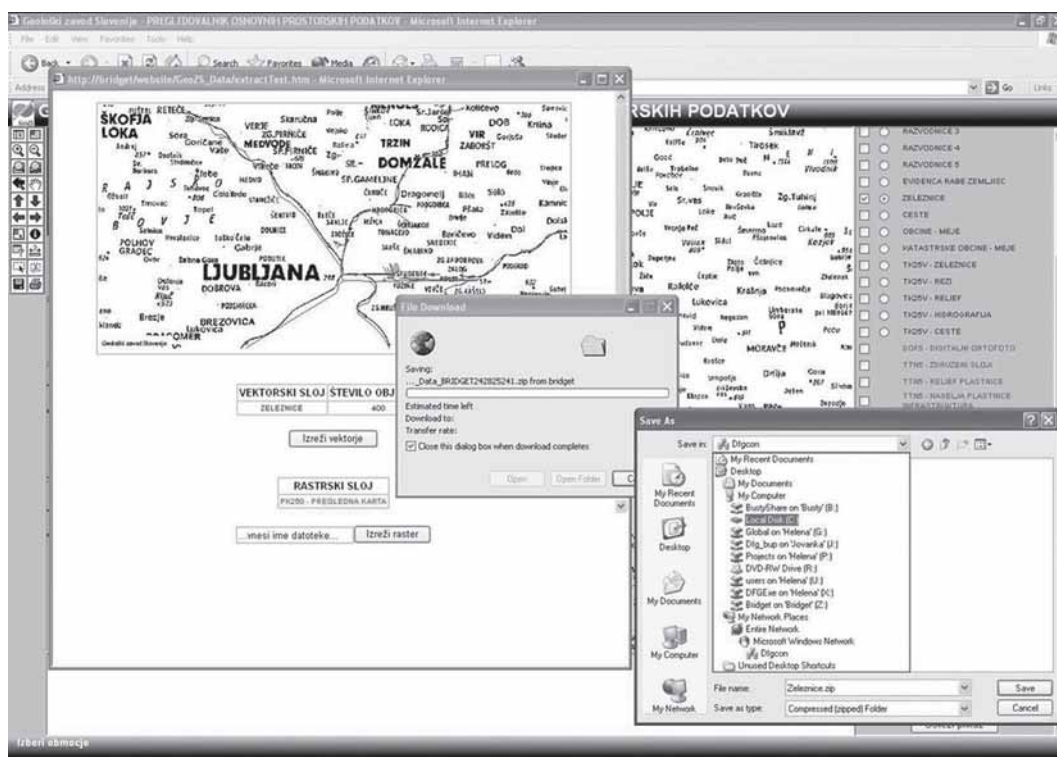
Geološki zavod Slovenije - PREGLEDOVALNIK OSNOVNIH PROSTORSKIH PODATKOV - Microsoft Internet Explorer

File Edit View Favorites Tools Help

Back Search Favorites Media

Address

Go Links

http://bridget/website/GeoZS_Data/extractTest.htm - Microsoft Internet Explorer

ŠKOFJA LOKA

MEDVODE

DOMŽALE

TRZIN

LJUBLJANA

DOBROVA

BREZOVICA

POLHOV GRADEC

VEKTORSKI SLOJ | ŠTEVILO OBJ
ZELEZNICE | 400

Izreži vektorje

RASTRSKI SLOJ
PK250 - PREGLEDNA KARTA

...vnesi ime datoteke... | Izreži raster

RSKIH PODATKOV

RAZVODNICE 3
RAZVODNICE 4
RAZVODNICE 5
EVIDENCA RABE ZEMLJISC
ZELEZNICE
CESTE
OBCINE - MEJE
KATASTRSKE OBCINE - MEJE
TK25V - ZELEZNICE
TK25V - REZI
TK25V - RELIEF
TK25V - HIDROGRAFIJA
TK25V - CESTE
DOF5 - DIGITALNI ORTOFOTO
TTN5 - ZDRUZENI SLOJI
TTN5 - RELIEF PLASTNICE
TTN5 - NASELJA PLASTNICE INFRASTRUKTURA

File Download

Saving:
..._Data_BRIDGET242825241.zip from bridget

Estimated time left:
Download to:
Transfer rate:
Close this dialog box when download completes

Open | Open Folder | C

Save As

Save in: Dfgcon

My Recent Documents
Desktop
My Documents
My Computer
BusyShare on 'Busy' (B:)
Local Disk (C:)
Global on 'Helena' (G:)
Dfg_bup on 'Jovanka' (J:)
Projects on 'Helena' (P:)
DVD-RW Drive (R:)
users on 'Helena' (U:)
DFGExe on 'Helena' (X:)
Bridget on 'Bridget' (Z:)
My Network Places
Entire Network
Microsoft Windows Network
Dfgcon
Unused Desktop Shortcuts

My Recent Documents
Desktop
My Documents
My Computer
My Network

File name: Zeleznice.zip
Save as type: Compressed (zipped) Folder

Save
Cancel

Izberi območje